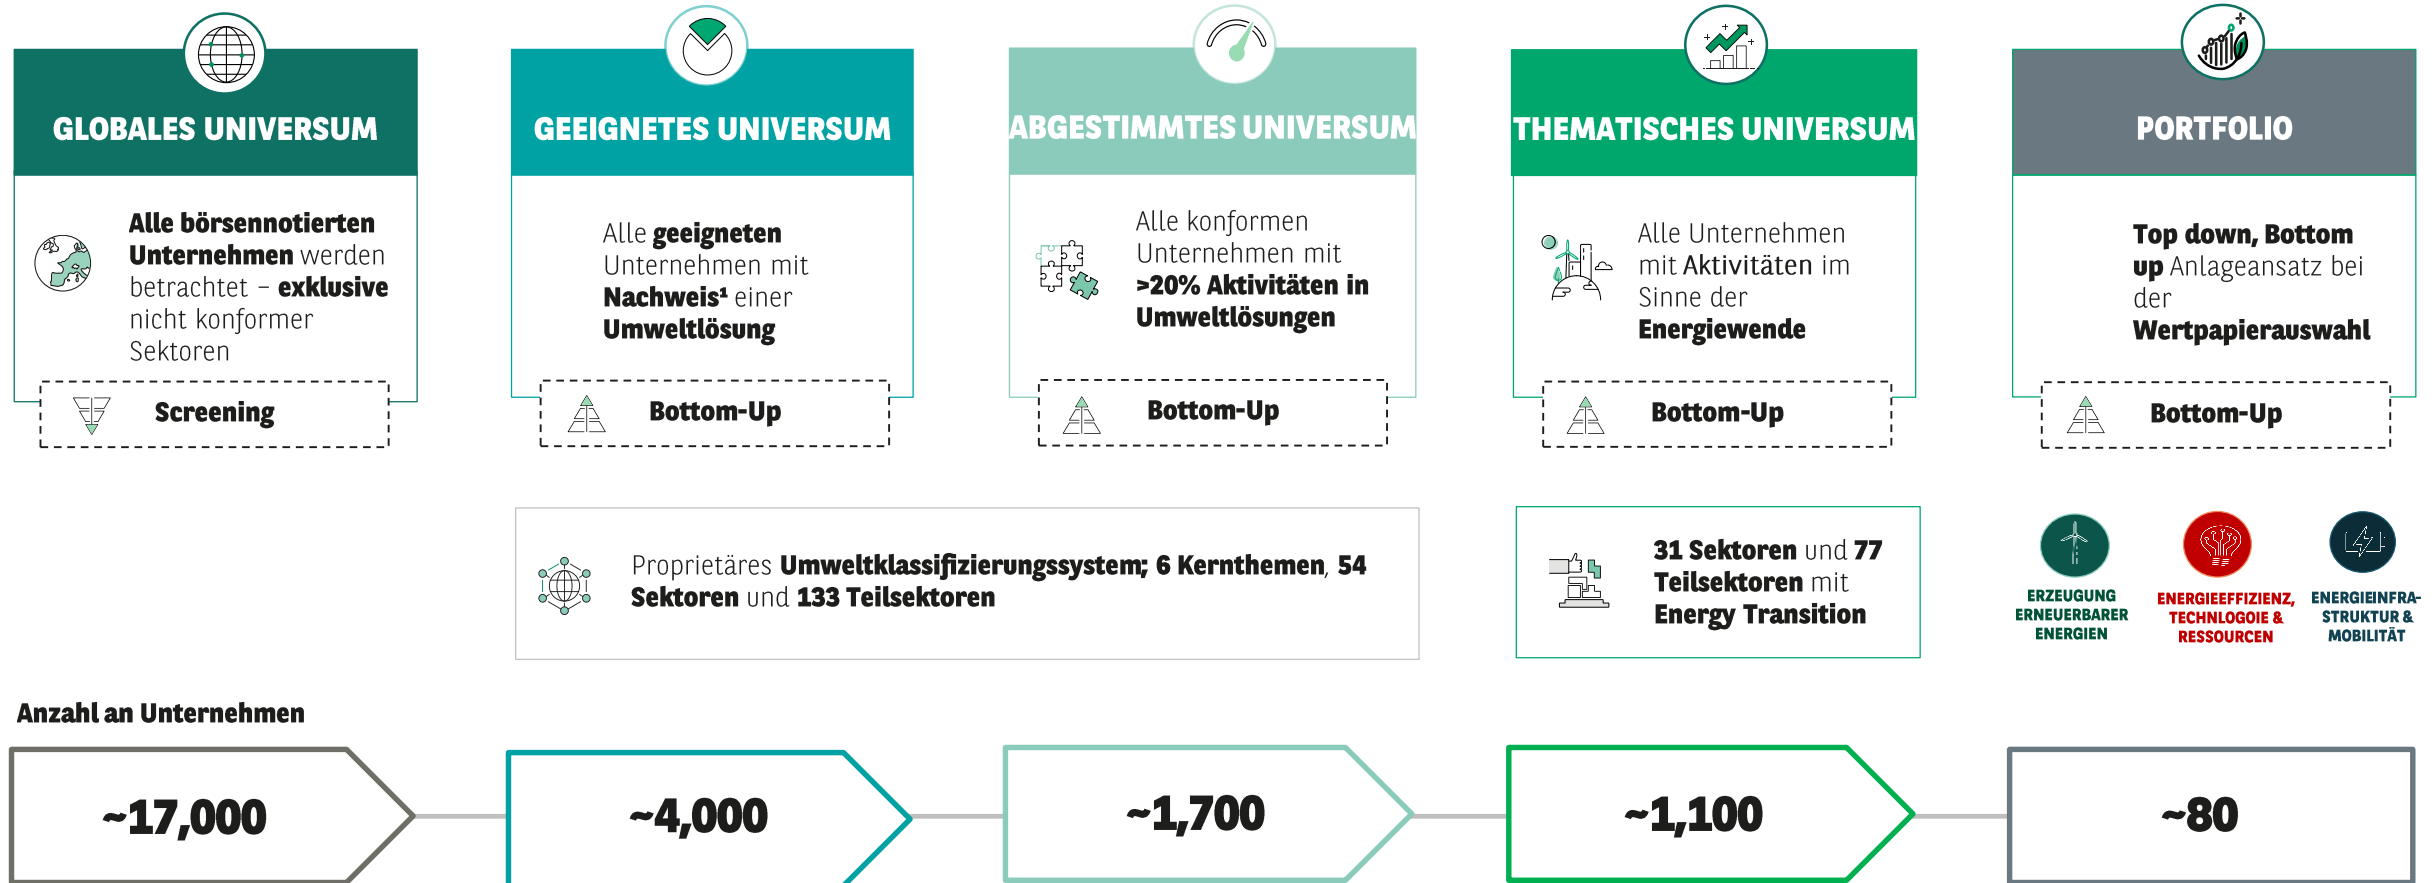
GLOBALES UNIVERSUM

**Alle börsennotierten Unternehmen** werden betrachtet – **exklusive** nicht konformer Sektoren

Screening

GEEIGNETES UNIVERSUM

Alle **geeigneten** Unternehmen mit **Nachweis¹** einer **Umweltlösung**

Bottom-Up

ABGESTIMMTES UNIVERSUM

Alle konformen Unternehmen mit **>20% Aktivitäten in Umweltlösungen**

Bottom-Up

THEMATISCHES UNIVERSUM

Alle Unternehmen mit **Aktivitäten** im Sinne der **Energiewende**

Bottom-Up

PORTFOLIO

**Top down, Bottom up** Anlageansatz bei der **Wertpapierauswahl**

Bottom-Up

Proprietäres **Umweltklassifizierungssystem; 6 Kernthemen**, **54 Sektoren** und **133 Teilsektoren**

**31 Sektoren** und **77 Teilsektoren** mit **Energy Transition**

ERZEUGUNG ERNEUERBARER ENERGIEN

ENERGIEEFFIZIENZ, TECHNOLGOIE & RESSOURCEN

ENERGIEINFRA-STRUKTUR & MOBILITÄT

Anzahl an Unternehmen

~17,000

~4,000

~1,700

~1,100

~80